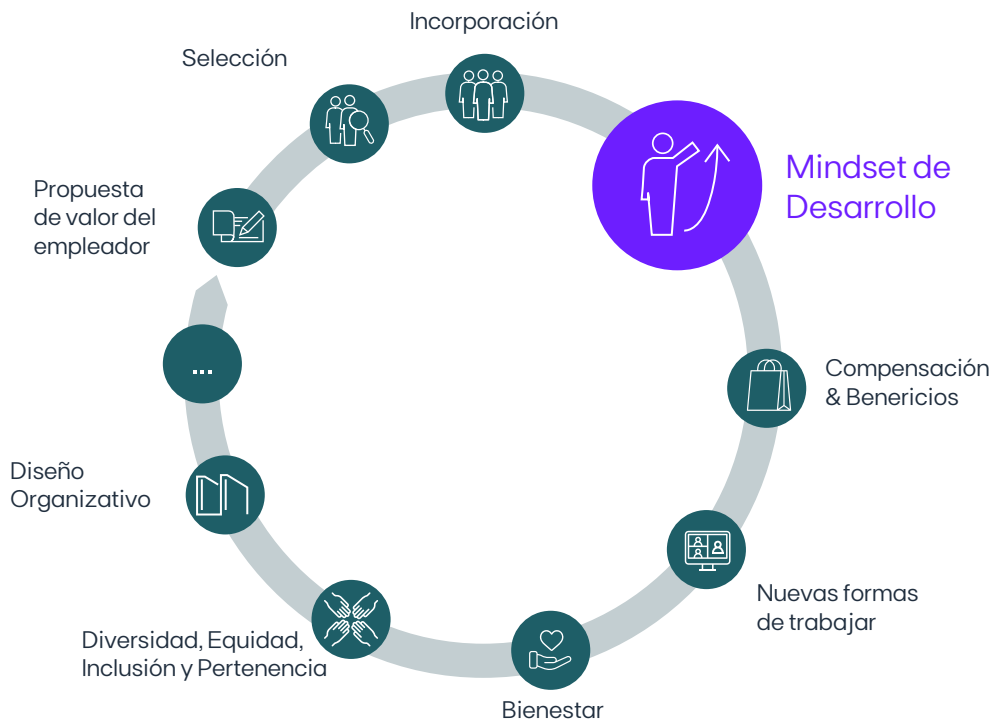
Incorporación

Selección

Mindset de Desarrollo

Propuesta de valor del empleador

...

Compensación & Benericios

Diseño Organizativo

Nuevas formas de trabajar

Diversidad, Equidad, Inclusión y Pertenencia

Bienestar